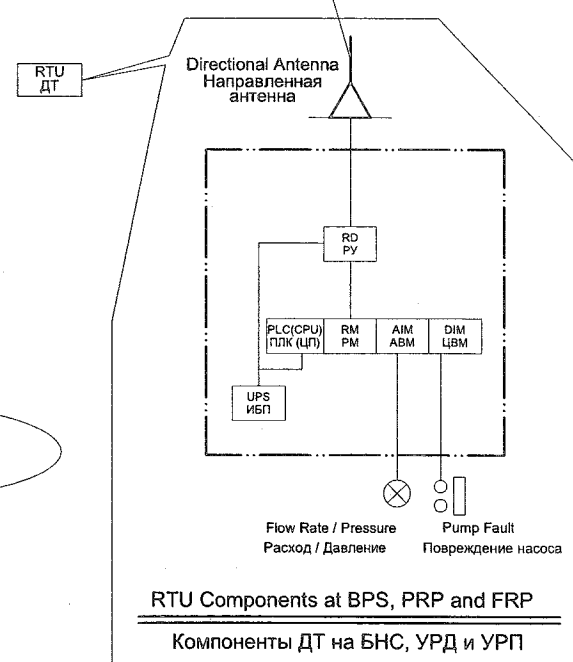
RTU
ДТ

Directional Antenna
Направленная антенна

RD
РУ

PLC(CPU)
ПЛК (ЦП)

RM
РМ

AIM
АВМ

DIM
ЦВМ

UPS
ИБП

Flow Rate / Pressure
Расход / Давление

Pump Fault
Повреждение насоса

RTU Components at BPS, PRP and FRP

Компоненты ДТ на БНС, УРД и УРП